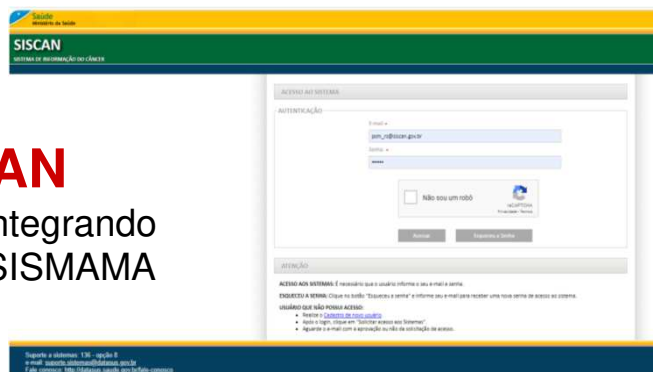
Saúde
Ministério da Saúde

SISCAN
SISTEMA DE INFORMAÇÃO DO CÂNCER

AN
ntegrando
SISMAMA

ACESSO AO SISTEMA

AUTENTICAÇÃO

E-mail *
pim_rj@siscan.gov.br

Senha *
•••••

Não sou um robô
reCAPTCHA
Privacidade - Termos

Acessar
Esqueceu a Senha

ATENÇÃO

ACESSO AOS SISTEMAS: É necessário que o usuário informe o seu e-mail e senha.

ESQUECEU A SENHA: Clique no botão "Esqueceu a senha" e informe seu e-mail para receber uma nova senha de acesso ao sistema.

USUÁRIO QUE NÃO POSSUI ACESSO:
• Realize o Cadastro de novo usuário
• Após o login, clique em "Solicitar acesso aos Sistemas".
• Aguarde o e-mail com a aprovação ou não da solicitação de acesso.

Suporte a sistemas: 136 - opção 8
e-mail: suporte.sistemas@datasus.gov.br
Fale conosco: http://datasus.saude.gov.br/fale-conosco